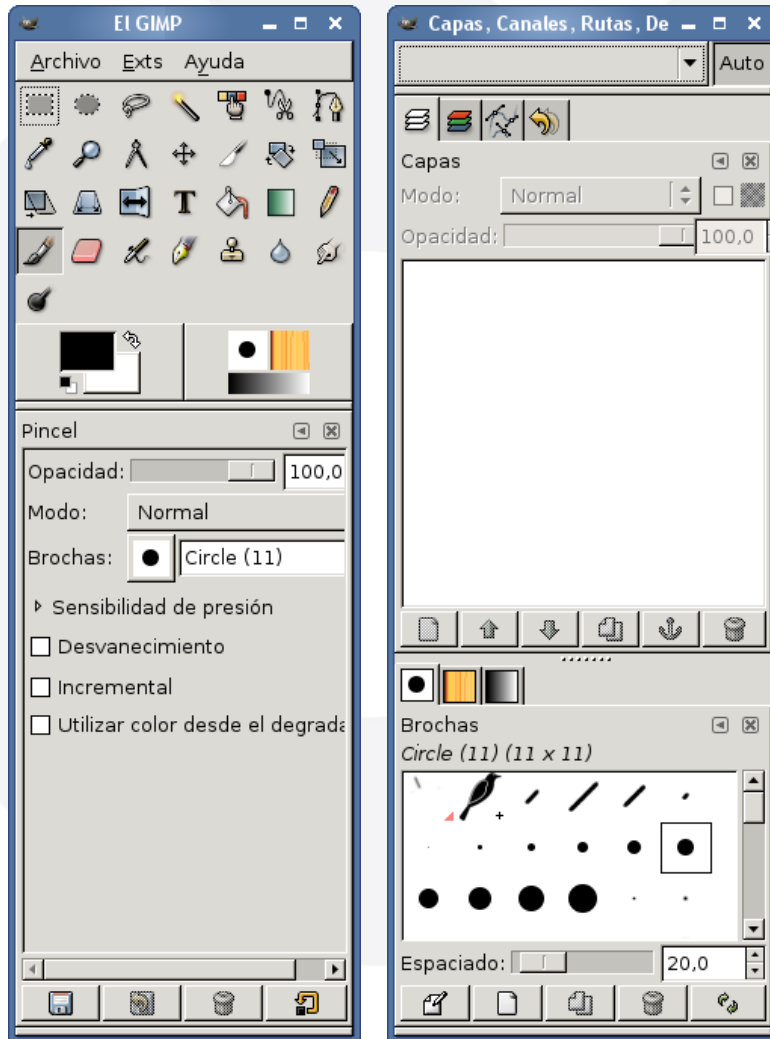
El GIMP

Archivo Exts Ayuda

Pincel

Opacidad: 100,0

Modo: Normal

Brochas: Circle (11)

Sensibilidad de presión

Desvanecimiento

Incremental

Utilizar color desde el degrada

Capas, Canales, Rutas, De

Auto

Capas

Modo: Normal

Opacidad: 100,0

Brochas

Circle (11) (11 x 11)

Espaciado: 20,0